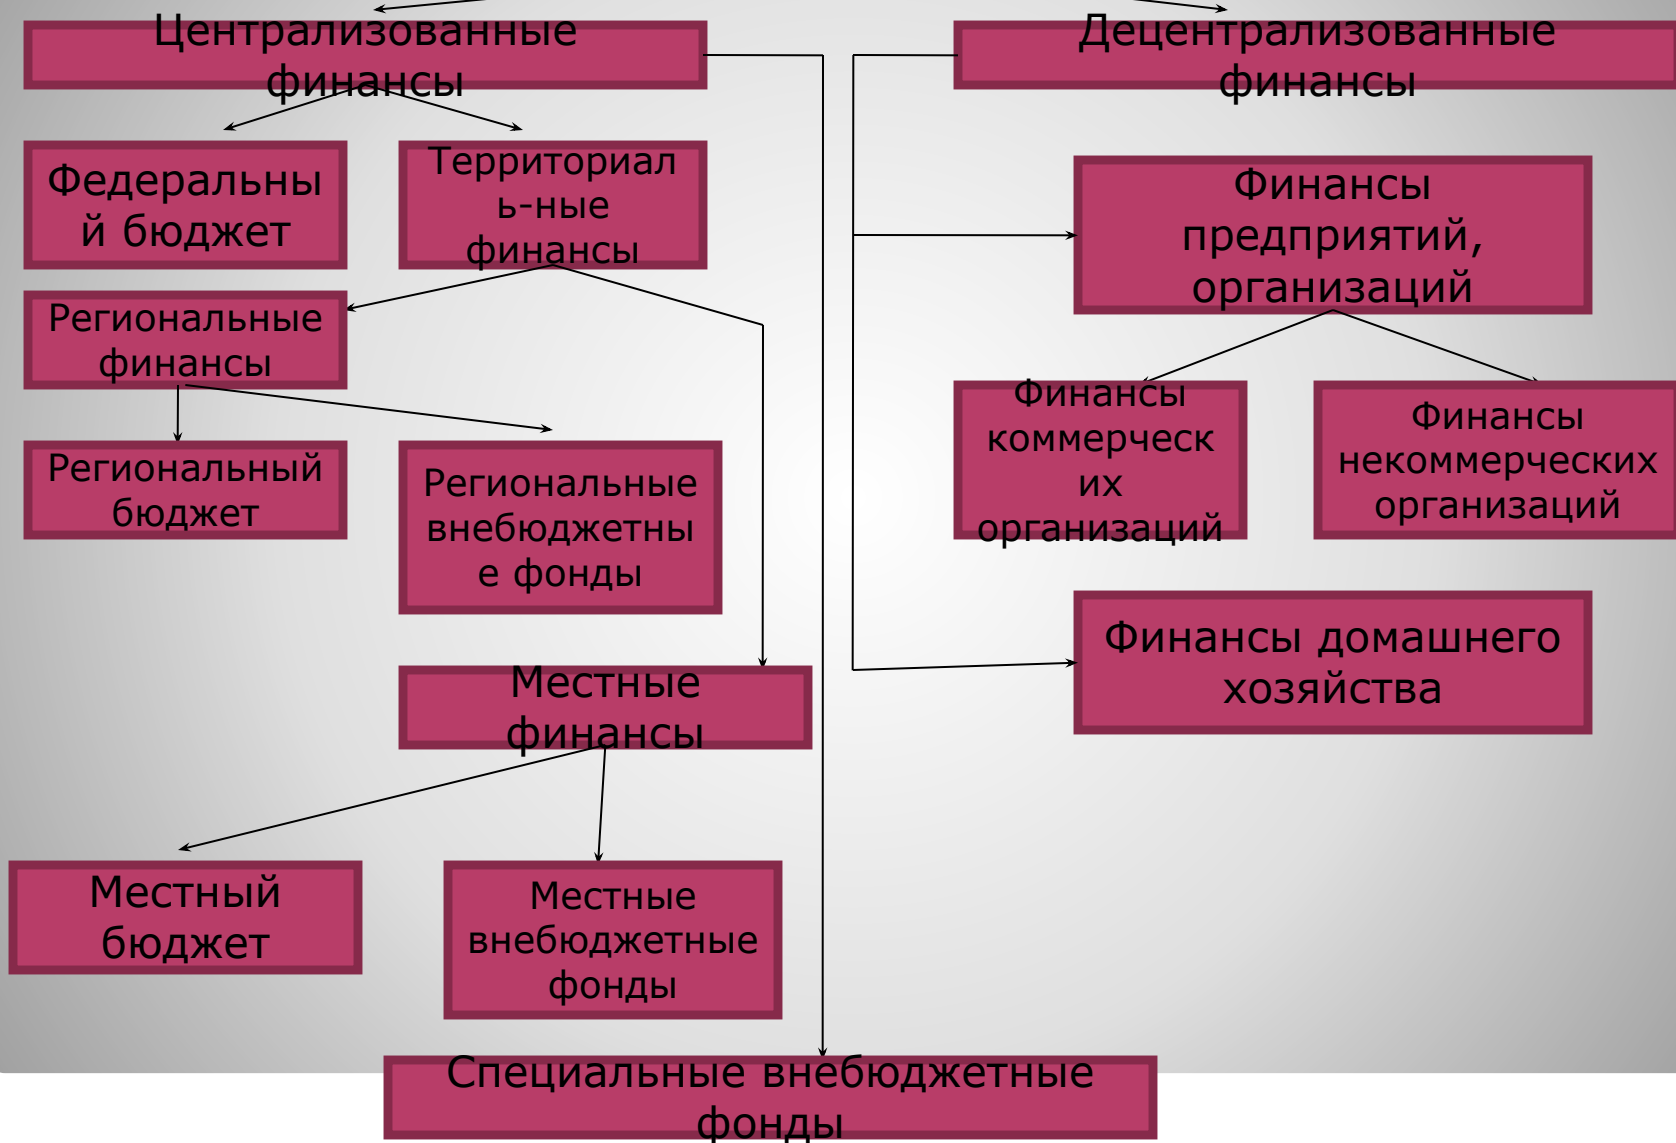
Централизованные финансы

Децентрализованные финансы

Федеральный бюджет

Территориальные финансы

Финансы предприятий, организаций

Региональные финансы

Финансы коммерческих организаций

Финансы некоммерческих организаций

Региональный бюджет

Региональные внебюджетные фонды

Местные финансы

Финансы домашнего хозяйства

Местный бюджет

Местные внебюджетные фонды

Специальные внебюджетные фонды